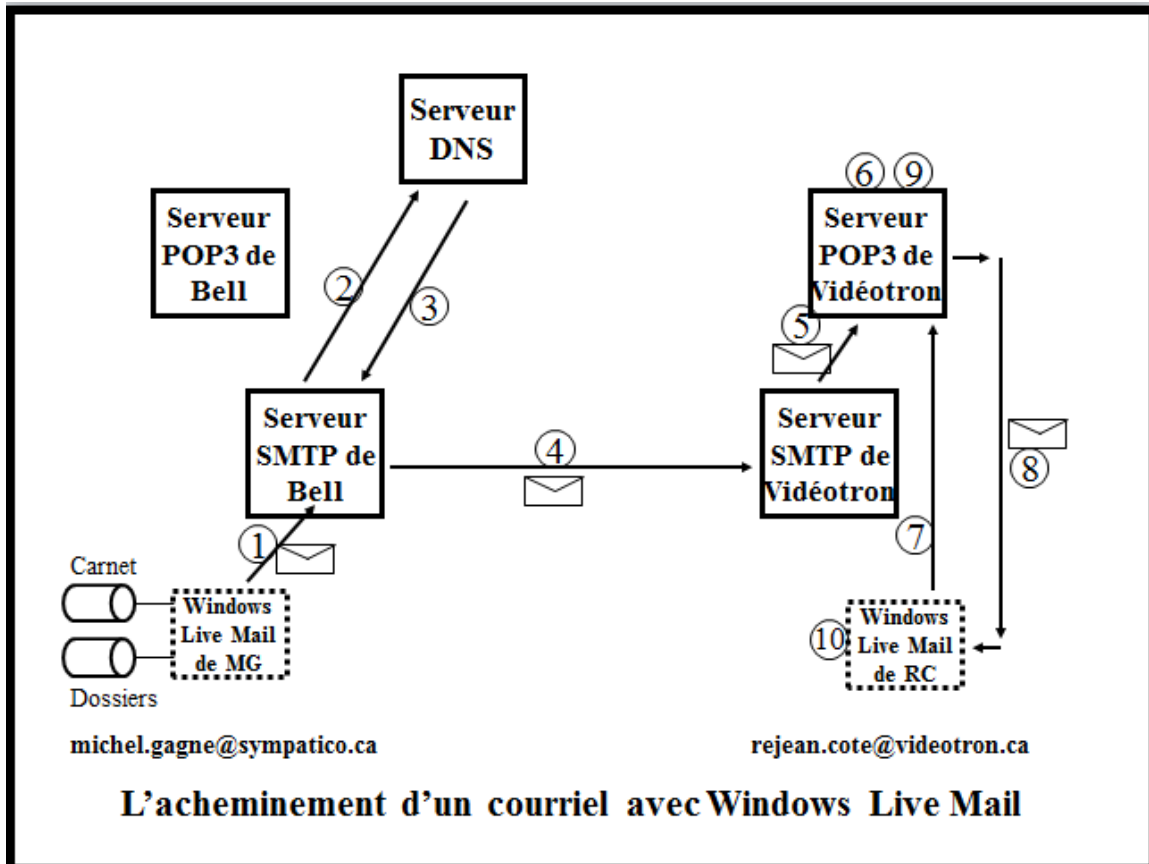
Serveur DNS

Serveur POP3 de Bell

②

③

⑥ ⑨

Serveur POP3 de Vidéotron

⑤

Serveur SMTP de Bell

④

Serveur SMTP de Vidéotron

⑧

①

⑦

Carnet

Windows Live Mail de MG

Dossiers

⑩

Windows Live Mail de RC

michel.gagne@sympatico.ca

rejean.cote@videotron.ca

L'acheminement d'un courriel avec Windows Live Mail